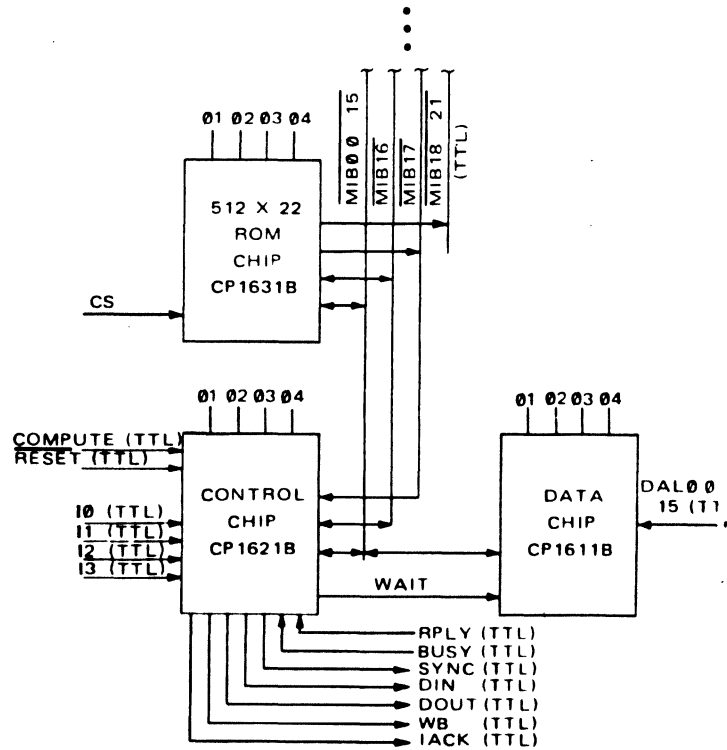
Ø1 Ø2 Ø3 Ø4

$\overline{MIB00}$ 15

$\overline{MIB16}$

$\overline{MIB17}$

$\overline{MIB18}$ 21

(TTL)

512 X 22
ROM
CHIP
CP1631B

CS

Ø1 Ø2 Ø3 Ø4

COMPUTE (TTL)
$\overline{RESET}$ (TTL)

I0 (TTL)
I1 (TTL)
I2 (TTL)
I3 (TTL)

CONTROL
CHIP
CP1621B

Ø1 Ø2 Ø3 Ø4

DATA
CHIP
CP1611B

DALØ0
15 (TT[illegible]

WAIT

RPLY (TTL)
BUSY (TTL)
SYNC (TTL)
DIN (TTL)
DOUT (TTL)
WB (TTL)
IACK (TTL)